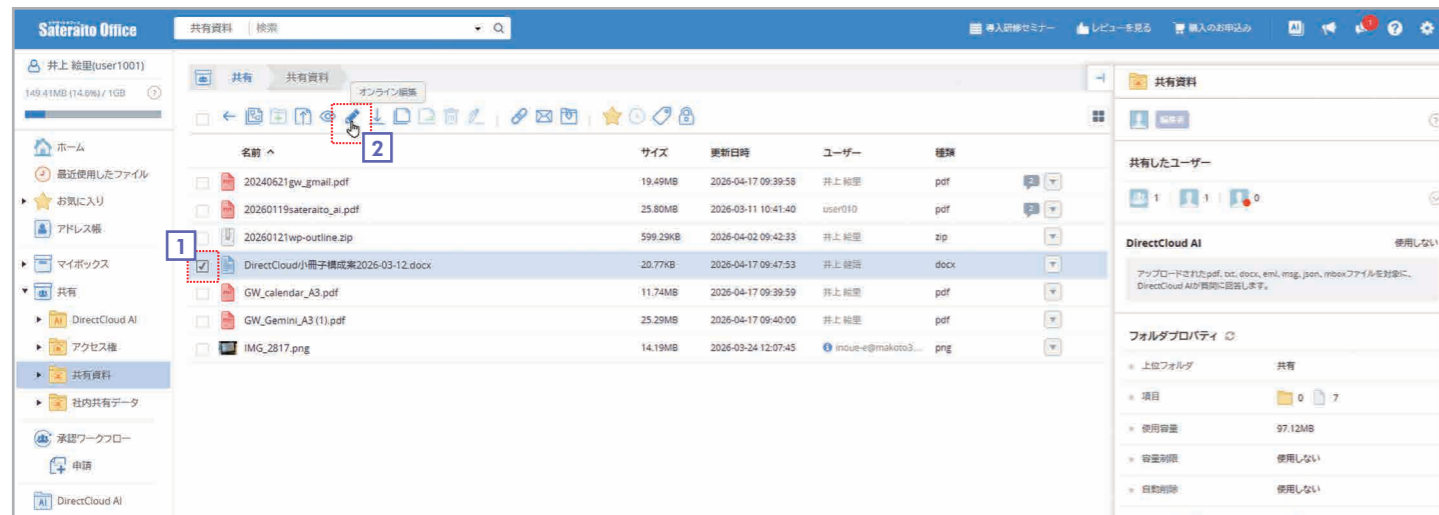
Sateraito Office

共有資料 | 検索

導入研修セミナー　レビューを見る　購入のお申込み

井上 絵里(user1001)
149.41MB (14.6%) / 1GB

ホーム
最近使用したファイル
お気に入り
アドレス帳
マイボックス
共有
DirectCloud AI
アクセス権
共有資料
社内共有データ
承認ワークフロー
申請
DirectCloud AI

共有 　共有資料

オンライン編集

1
2

| 名前 ^ | サイズ | 更新日時 | ユーザー | 種類 |
|---|---|---|---|---|
| 20240621gw_gmail.pdf | 19.49MB | 2026-04-17 09:39:58 | 井上 絵里 | pdf |
| 20260119sateraito_ai.pdf | 25.80MB | 2026-03-11 10:41:40 | user010 | pdf |
| 20260121wp-outline.zip | 599.29KB | 2026-04-02 09:42:33 | 井上 絵里 | zip |
| DirectCloud小冊子構成案2026-03-12.docx | 20.77KB | 2026-04-17 09:47:53 | 井上 絵里 | docx |
| GW_calendar_A3.pdf | 11.74MB | 2026-04-17 09:39:59 | 井上 絵里 | pdf |
| GW_Gemini_A3 (1).pdf | 25.29MB | 2026-04-17 09:40:00 | 井上 絵里 | pdf |
| IMG_2817.png | 14.19MB | 2026-03-24 12:07:45 | inoue-e@makoto3... | png |

共有資料

編集者

共有したユーザー
1　1　0

DirectCloud AI　使用しない
アップロードされたpdf, txt, docx, eml, msg, json, mboxファイルを対象に、DirectCloud AIが質問に回答します。

フォルダプロパティ
上位フォルダ　共有
項目　0　7
使用容量　97.12MB
容量制限　使用しない
自動削除　使用しない